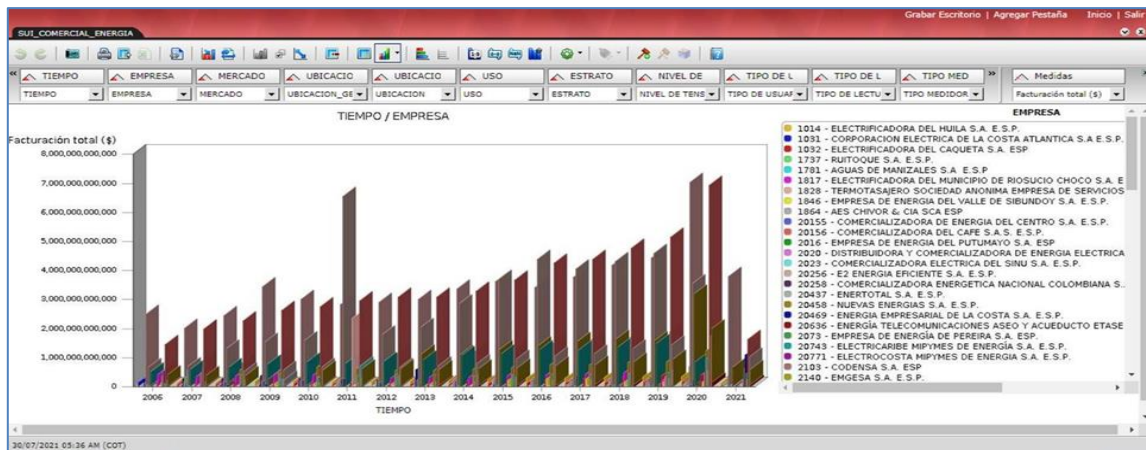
Grabar Escritorio | Agregar Pestaña Inicio | Salir

SUI_COMERCIAL_ENERGIA

TIEMPO | EMPRESA | MERCADO | UBICACIO | UBICACIO | USO | ESTRATO | NIVEL DE | TIPO DE L | TIPO DE L | TIPO MED | Medidas

TIEMPO | EMPRESA | MERCADO | UBICACION_GE | UBICACION | USO | ESTRATO | NIVEL DE TENS | TIPO DE USUAR | TIPO DE LECTU | TIPO MEDIDOR | Facturación total ($)

TIEMPO / EMPRESA

Facturación total ($)

8,000,000,000,000
7,000,000,000,000
6,000,000,000,000
5,000,000,000,000
4,000,000,000,000
3,000,000,000,000
2,000,000,000,000
1,000,000,000,000
0

2006 2007 2008 2009 2010 2011 2012 2013 2014 2015 2016 2017 2018 2019 2020 2021

TIEMPO

EMPRESA

1014 - ELECTRIFICADORA DEL HUILA S.A. E.S.P.
1031 - CORPORACION ELECTRICA DE LA COSTA ATLANTICA S.A E.S.P.
1032 - ELECTRIFICADORA DEL CAQUETA S.A. ESP
1737 - RUITOQUE S.A. E.S.P.
1781 - AGUAS DE MANIZALES S.A. E.S.P
1817 - ELECTRIFICADORA DEL MUNICIPIO DE RIOSUCIO CHOCO S.A. E
1828 - TERMOTASAJERO SOCIEDAD ANONIMA EMPRESA DE SERVICIOS
1846 - EMPRESA DE ENERGIA DEL VALLE DE SIBUNDOY S.A. E.S.P.
1864 - AES CHIVOR & CIA SCA ESP
20155 - COMERCIALIZADORA DE ENERGIA DEL CENTRO S.A. E.S.P.
20156 - COMERCIALIZADORA DEL CAFE S.A.S. E.S.P.
2016 - EMPRESA DE ENERGIA DEL PUTUMAYO S.A. ESP
2020 - DISTRIBUIDORA Y COMERCIALIZADORA DE ENERGIA ELECTRICA
2023 - COMERCIALIZADORA ELECTRICA DEL SINU S.A. E.S.P.
20256 - E2 ENERGIA EFICIENTE S.A. E.S.P.
20258 - COMERCIALIZADORA ENERGETICA NACIONAL COLOMBIANA S.
20437 - ENERTOTAL S.A. E.S.P.
20458 - NUEVAS ENERGIAS S.A. E.S.P.
20469 - ENERGIA EMPRESARIAL DE LA COSTA S.A. E.S.P.
20636 - ENERGÍA TELECOMUNICACIONES ASEO Y ACUEDUCTO ETASE
2073 - EMPRESA DE ENERGÍA DE PEREIRA S.A. ESP.
20743 - ELECTRICARIBE MIPYMES DE ENERGIA S.A. E.S.P.
20771 - ELECTROCOSTA MIPYMES DE ENERGIA S.A. E.S.P.
2103 - CODENSA S.A. ESP
2140 - EMGESA S.A. E.S.P.

30/07/2021 05:36 AM (COT)